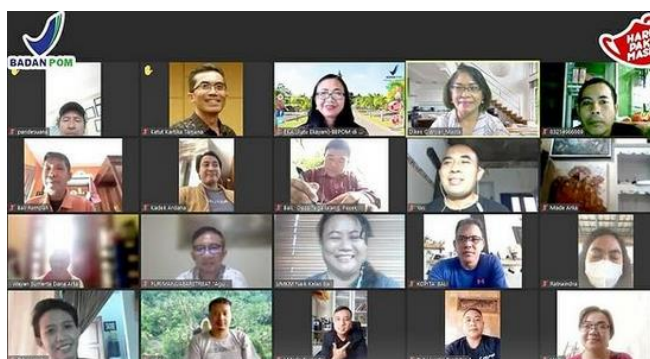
BADAN POM

HARI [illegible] MAS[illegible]

pandewawe

Ketut Kartika Sanjana

IGA Ayu Ekayani BPOM di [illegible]

Dkes Gianyar Made

6282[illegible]

Bali Kempinski

Kadek Ardana

Bali Desa Sebatu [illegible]

Yes

Made Arta

Wayan Sumerta Dana Arta

FUKUSHIMA SEKRETARIAT Agus

UMKM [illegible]

KOPTA BALI

Ratnawindra